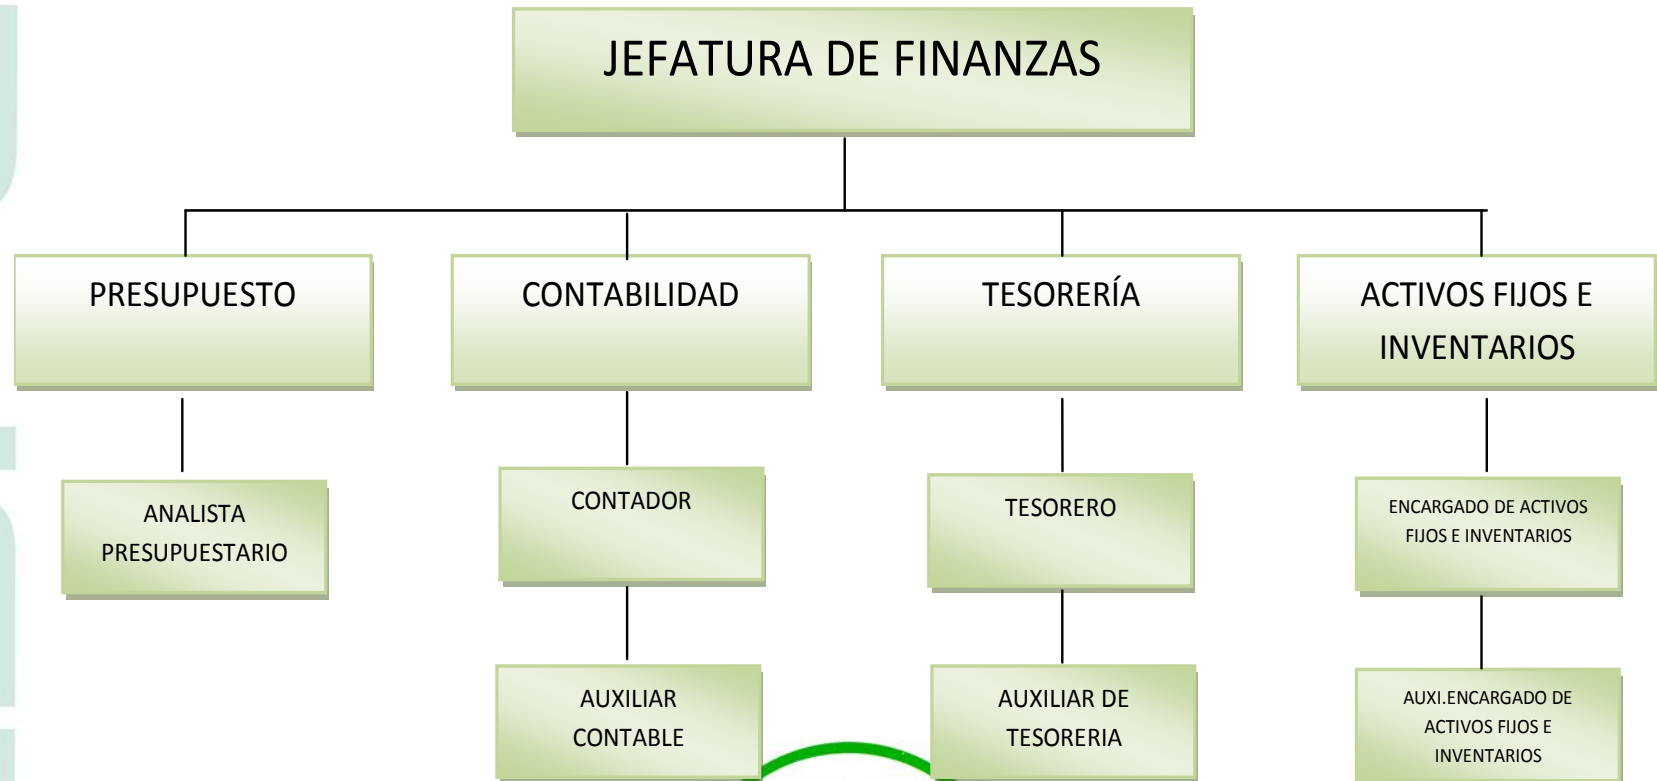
JEFATURA DE FINANZAS

PRESUPUESTO

CONTABILIDAD

TESORERÍA

ACTIVOS FIJOS E INVENTARIOS

ANALISTA PRESUPUESTARIO

CONTADOR

TESORERO

ENCARGADO DE ACTIVOS FIJOS E INVENTARIOS

AUXILIAR CONTABLE

AUXILIAR DE TESORERIA

AUXI.ENCARGADO DE ACTIVOS FIJOS E INVENTARIOS